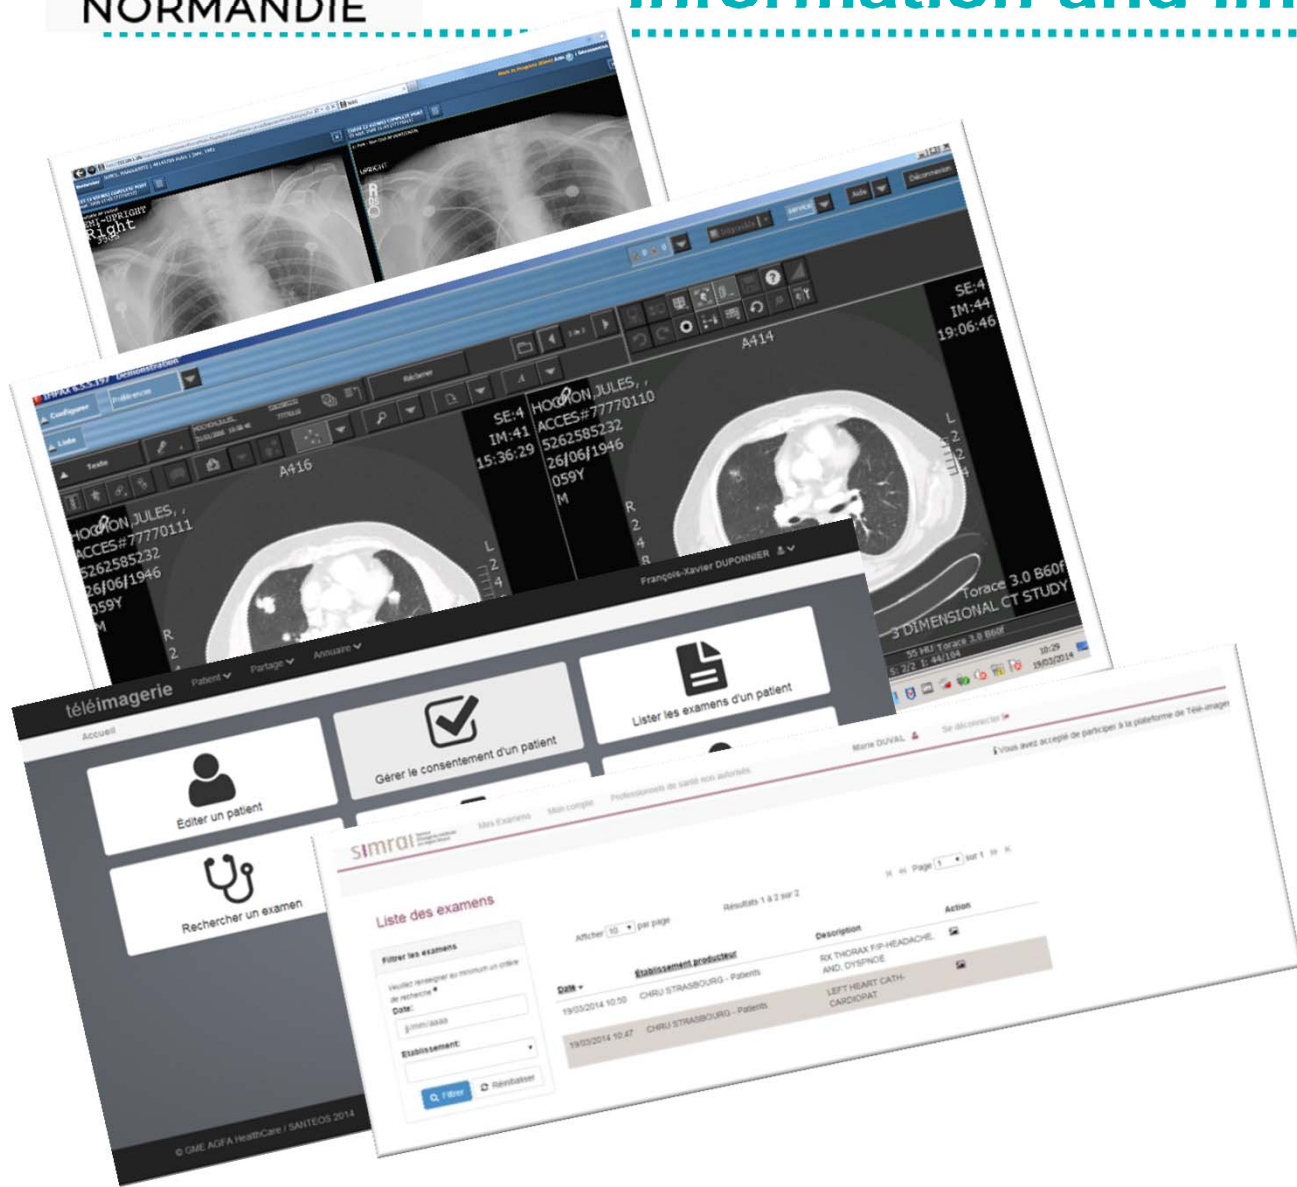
NORMANDIE

Information and Im

Right

SE:4
IM:44
19:06:46

A414

HOCHON,JULES, ,
ACCES#77770110
5262585232
26/06/1946
059Y
M

SE:4
IM:41
15:36:29

A416

HOCHON,JULES, ,
ACCES#77770111
5262585232
26/06/1946
059Y
M

Torace 3.0 B60f
3 DIMENSIONAL CT STUDY

Configurer
Texte
Réclamer
Aide
Déconnexion

François-Xavier DUPONNIER

téléimagerie
Patient
Partage
Annuaire
Accueil

Editer un patient
Gérer le consentement d'un patient
Lister les examens d'un patient
Rechercher un examen

© GME AGFA HealthCare / SANTEOS 2014

Marie DUVAL
Se déconnecter
Vous avez accepté de participer à la plateforme de Télé-imager

simrai
Mes Examens
Mon compte
Professionnels de santé non autorisés

Liste des examens

Filtrer les examens
Veuillez renseigner au minimum un critère de recherche *
Date:
jj/mm/aaaa
Etablissement:
Filtrer
Réinitialiser

Page 1 sur 1
Afficher 10 par page
Résultats 1 à 2 sur 2

| Date | Etablissement producteur | Description | Action |
|---|---|---|---|
| 19/03/2014 10:50 | CHRU STRASBOURG - Patients | RX THORAX F/P-HEADACHE, AND, DYSPNOE | |
| 19/03/2014 10:47 | CHRU STRASBOURG - Patients | LEFT HEART CATH-CARDIOPAT | |